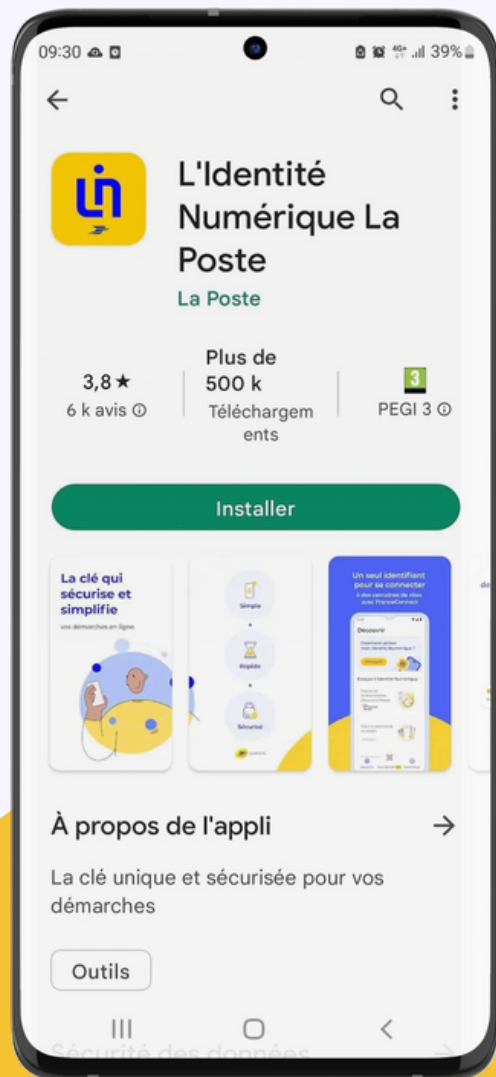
09:30 39%

L'Identité Numérique La Poste

La Poste

3,8 ★
6 k avis ⓘ

Plus de 500 k
Téléchargements

3
PEGI 3 ⓘ

Installer

La clé qui sécurise et simplifie
vos démarches en ligne

Simple
Rapide
Sécurisé

Un seul identifiant pour se connecter
à des centaines de sites avec FranceConnect

Découvrir

À propos de l'appli

La clé unique et sécurisée pour vos démarches

Outils

Sécurité des données